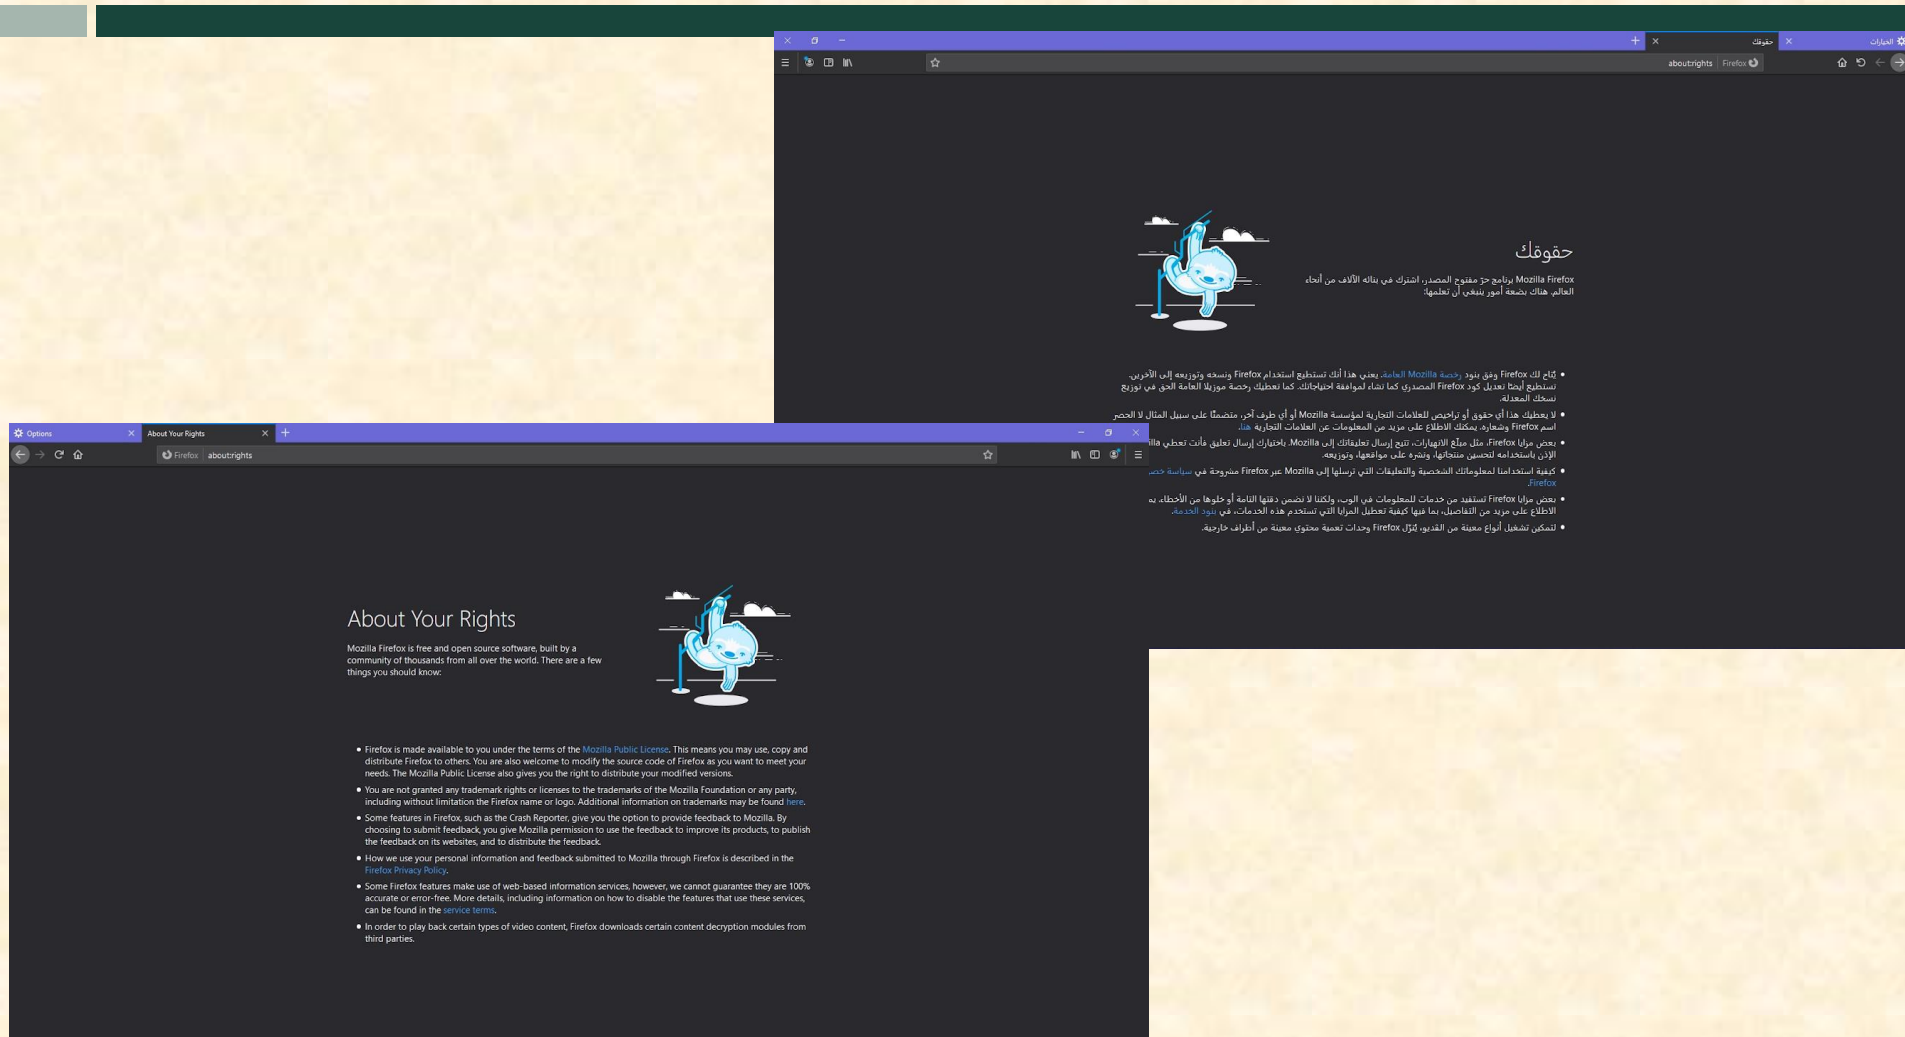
الخيارات
حقوقك
Firefox about:rights

حقوقك

Mozilla Firefox برنامج حرّ مفتوح المصدر، اشترك في بنائه الآلاف من أنحاء العالم. هناك بضعة أمور ينبغي أن تعلمها:

• يُتاح لك Firefox وفق بنود رخصة Mozilla العامة. يعني هذا أنك تستطيع استخدام Firefox ونسخه وتوزيعه إلى الآخرين. تستطيع أيضًا تعديل كود Firefox المصدري كما تشاء لموافقة احتياجاتك. كما تعطيك رخصة موزيلا العامة الحق في توزيع نسخك المعدلة.
• لا يعطيك هذا أي حقوق أو تراخيص للعلامات التجارية لمؤسسة Mozilla أو أي طرف آخر، متضمنًا على سبيل المثال لا الحصر اسم Firefox وشعاره. يمكنك الاطلاع على مزيد من المعلومات عن العلامات التجارية هنا.
• بعض مزايا Firefox، مثل مبلّغ الانهيارات، تتيح إرسال تعليقاتك إلى Mozilla. باختيارك إرسال تعليق فأنت تعطي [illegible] الإذن باستخدامه لتحسين منتجاتها، ونشره على مواقعها، وتوزيعه.
• كيفية استخدامنا لمعلوماتك الشخصية والتعليقات التي ترسلها إلى Mozilla عبر Firefox مشروحة في سياسة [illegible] Firefox.
• بعض مزايا Firefox تستفيد من خدمات للمعلومات في الوب، ولكننا لا نضمن دقتها التامة أو خلوها من الأخطاء. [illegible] الاطلاع على مزيد من التفاصيل، بما فيها كيفية تعطيل المزايا التي تستخدم هذه الخدمات، في بنود الخدمة.
• لتمكين تشغيل أنواع معينة من القديو، يُنزّل Firefox وحدات تعمية محتوى معينة من أطراف خارجية.

Options
About Your Rights
Firefox about:rights

About Your Rights

Mozilla Firefox is free and open source software, built by a community of thousands from all over the world. There are a few things you should know:

• Firefox is made available to you under the terms of the Mozilla Public License. This means you may use, copy and distribute Firefox to others. You are also welcome to modify the source code of Firefox as you want to meet your needs. The Mozilla Public License also gives you the right to distribute your modified versions.
• You are not granted any trademark rights or licenses to the trademarks of the Mozilla Foundation or any party, including without limitation the Firefox name or logo. Additional information on trademarks may be found here.
• Some features in Firefox, such as the Crash Reporter, give you the option to provide feedback to Mozilla. By choosing to submit feedback, you give Mozilla permission to use the feedback to improve its products, to publish the feedback on its websites, and to distribute the feedback.
• How we use your personal information and feedback submitted to Mozilla through Firefox is described in the Firefox Privacy Policy.
• Some Firefox features make use of web-based information services, however, we cannot guarantee they are 100% accurate or error-free. More details, including information on how to disable the features that use these services, can be found in the service terms.
• In order to play back certain types of video content, Firefox downloads certain content decryption modules from third parties.